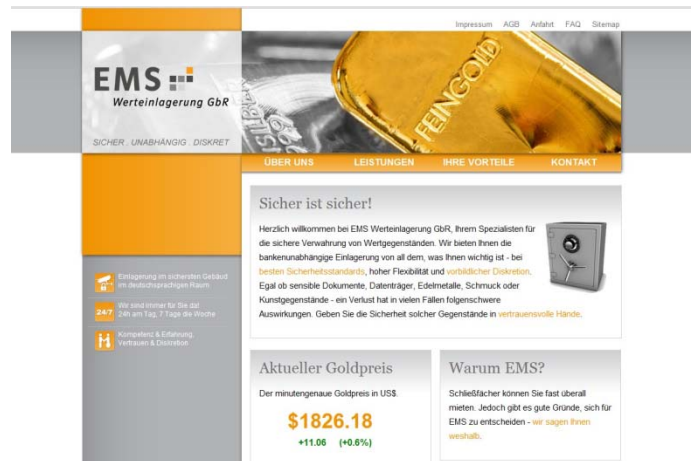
Impressum AGB Anfahrt FAQ Sitemap

EMS
Werteinlagerung GbR

SICHER . UNABHÄNGIG . DISKRET

FEINGOLD

ÜBER UNS LEISTUNGEN IHRE VORTEILE KONTAKT

Einlagerung im sichersten Gebäud im deutschsprachigen Raum

24/7 Wir sind immer für Sie da! 24h am Tag, 7 Tage die Woche

Kompetenz & Erfahrung, Vertrauen & Diskretion

Sicher ist sicher!

Herzlich willkommen bei EMS Werteinlagerung GbR, Ihrem Spezialisten für die sichere Verwahrung von Wertgegenständen. Wir bieten Ihnen die bankenunabhängige Einlagerung von all dem, was Ihnen wichtig ist - bei besten Sicherheitsstandards, hoher Flexibilität und vorbildlicher Diskretion. Egal ob sensible Dokumente, Datenträger, Edelmetalle, Schmuck oder Kunstgegenstände - ein Verlust hat in vielen Fällen folgenschwere Auswirkungen. Geben Sie die Sicherheit solcher Gegenstände in vertrauensvolle Hände.

Aktueller Goldpreis

Der minutengenaue Goldpreis in US$.

$1826.18

+11.06 (+0.6%)

Warum EMS?

Schließfächer können Sie fast überall mieten. Jedoch gibt es gute Gründe, sich für EMS zu entscheiden - wir sagen Ihnen weshalb.